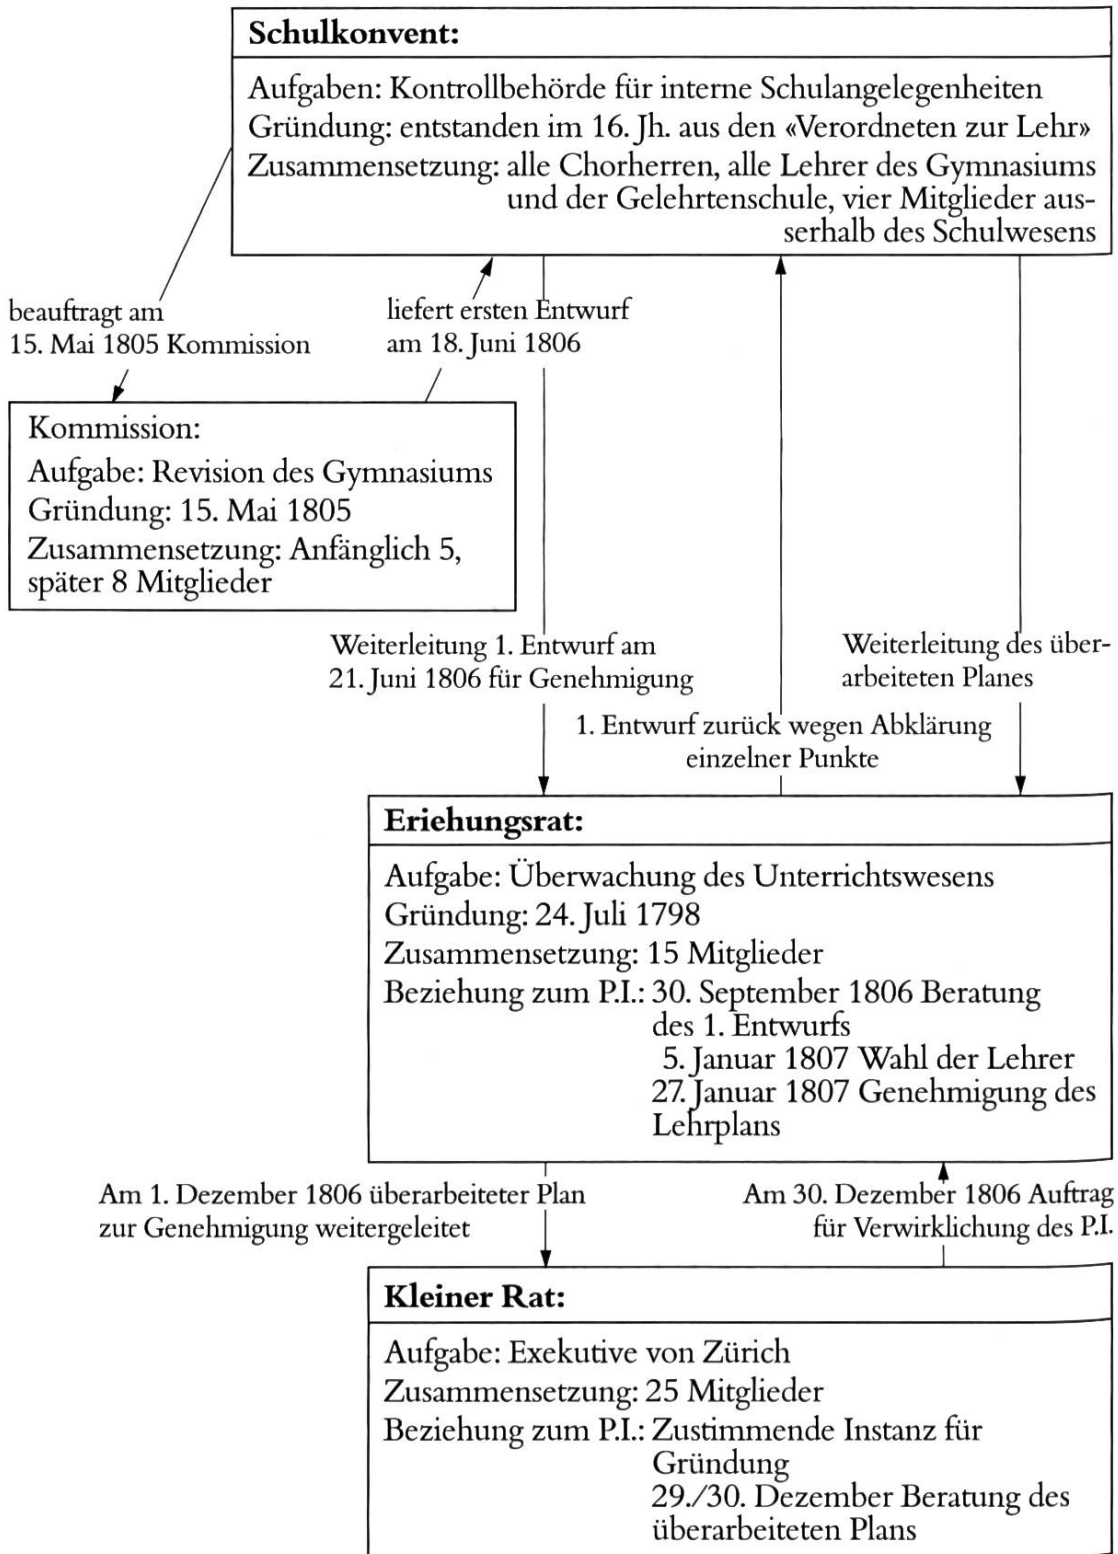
**Schulkonvent:**

Aufgaben: Kontrollbehörde für interne Schulangelegenheiten
Gründung: entstanden im 16. Jh. aus den «Verordneten zur Lehr»
Zusammensetzung: alle Chorherren, alle Lehrer des Gymnasiums und der Gelehrtenschule, vier Mitglieder ausserhalb des Schulwesens

beauftragt am 15. Mai 1805 Kommission

liefert ersten Entwurf am 18. Juni 1806

Kommission:
Aufgabe: Revision des Gymnasiums
Gründung: 15. Mai 1805
Zusammensetzung: Anfänglich 5, später 8 Mitglieder

Weiterleitung 1. Entwurf am 21. Juni 1806 für Genehmigung

1. Entwurf zurück wegen Abklärung einzelner Punkte

Weiterleitung des überarbeiteten Planes

**Eriehungsrat:**

Aufgabe: Überwachung des Unterrichtswesens
Gründung: 24. Juli 1798
Zusammensetzung: 15 Mitglieder
Beziehung zum P.I.: 30. September 1806 Beratung des 1. Entwurfs
5. Januar 1807 Wahl der Lehrer
27. Januar 1807 Genehmigung des Lehrplans

Am 1. Dezember 1806 überarbeiteter Plan zur Genehmigung weitergeleitet

Am 30. Dezember 1806 Auftrag für Verwirklichung des P.I.

**Kleiner Rat:**

Aufgabe: Exekutive von Zürich
Zusammensetzung: 25 Mitglieder
Beziehung zum P.I.: Zustimmende Instanz für Gründung
29./30. Dezember Beratung des überarbeiteten Plans